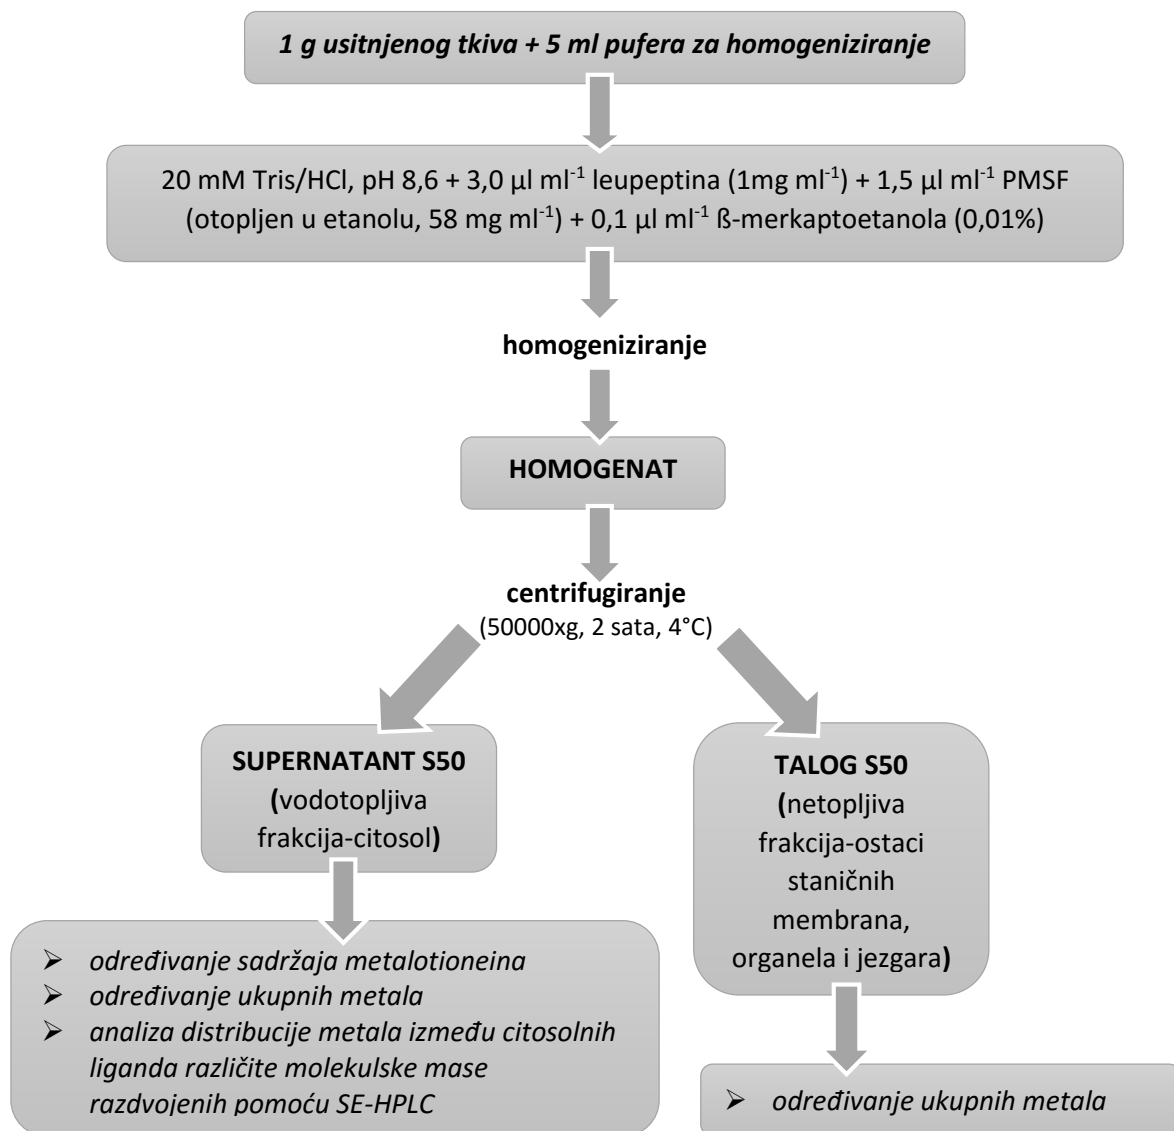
1 g usitnjenog tkiva + 5 ml pufera za homogeniziranje

20 mM Tris/HCl, pH 8,6 + 3,0 µl ml$^{-1}$ leupeptina (1mg ml$^{-1}$) + 1,5 µl ml$^{-1}$ PMSF (otopljen u etanolu, 58 mg ml$^{-1}$) + 0,1 µl ml$^{-1}$ ß-merkaptoetanola (0,01%)

homogeniziranje

HOMOGENAT

centrifugiranje
(50000xg, 2 sata, 4°C)

SUPERNATANT S50
(vodotopljiva frakcija-citosol)

TALOG S50
(netopljiva frakcija-ostaci staničnih membrana, organela i jezgara)

- određivanje sadržaja metalotioneina
- određivanje ukupnih metala
- analiza distribucije metala između citosolnih liganda različite molekulske mase razdvojenih pomoću SE-HPLC

- određivanje ukupnih metala